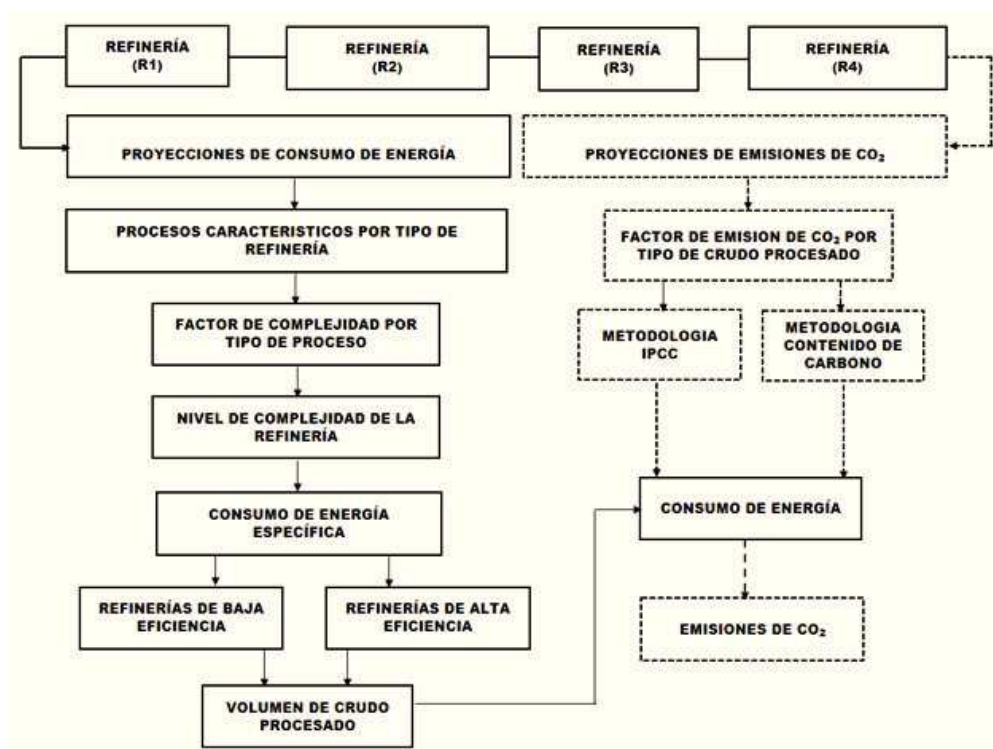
REFINERÍA (R1)

REFINERÍA (R2)

REFINERÍA (R3)

REFINERÍA (R4)

PROYECCIONES DE CONSUMO DE ENERGÍA

PROYECCIONES DE EMISIONES DE $CO_2$

PROCESOS CARACTERISTICOS POR TIPO DE REFINERÍA

FACTOR DE EMISION DE $CO_2$ POR TIPO DE CRUDO PROCESADO

FACTOR DE COMPLEJIDAD POR TIPO DE PROCESO

METODOLOGIA IPCC

METODOLOGIA CONTENIDO DE CARBONO

NIVEL DE COMPLEJIDAD DE LA REFINERÍA

CONSUMO DE ENERGÍA ESPECÍFICA

CONSUMO DE ENERGÍA

REFINERÍAS DE BAJA EFICIENCIA

REFINERÍAS DE ALTA EFICIENCIA

EMISIONES DE $CO_2$

VOLUMEN DE CRUDO PROCESADO